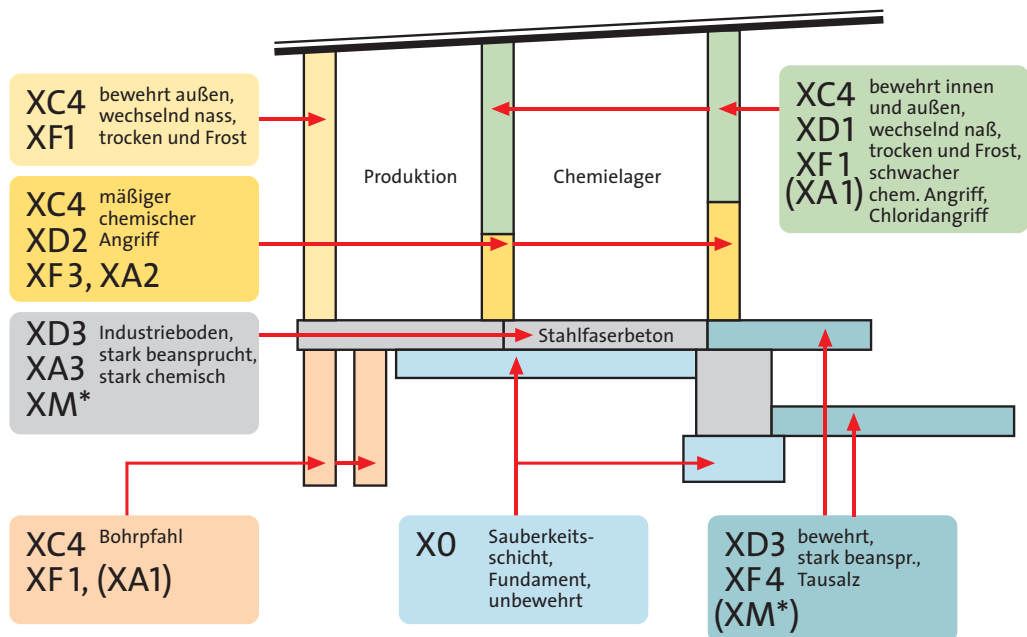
XC4
XF1
bewehrt außen, wechselnd nass, trocken und Frost

XC4
XD2
XF3, XA2
mäßiger chemischer Angriff

XD3
XA3
XM*
Industrieboden, stark beansprucht, stark chemisch

Produktion

Chemielager

XC4
XD1
XF1
(XA1)
bewehrt innen und außen, wechselnd naß, trocken und Frost, schwacher chem. Angriff, Chloridangriff

Stahlfaserbeton

XC4
XF1, (XA1)
Bohrpfahl

X0
Sauberkeitsschicht, Fundament, unbewehrt

XD3
XF4
(XM*)
bewehrt, stark beanspr., Tausalz